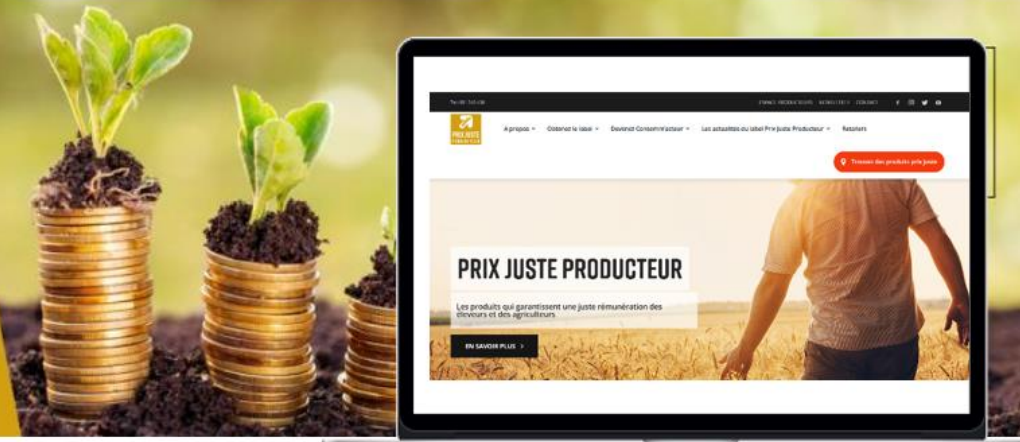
Tel: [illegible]

ESPACE PRODUCTEURS   NEWSLETTER   CONTACT

PRIX JUSTE PRODUCTEUR

À propos   Obtenez le label   Devenez Consom'acteur   Les actualités du label Prix Juste Producteur   Retailers

Trouver des produits prix juste

PRIX JUSTE PRODUCTEUR

Les produits qui garantissent une juste rémunération des éleveurs et des agriculteurs

EN SAVOIR PLUS ›